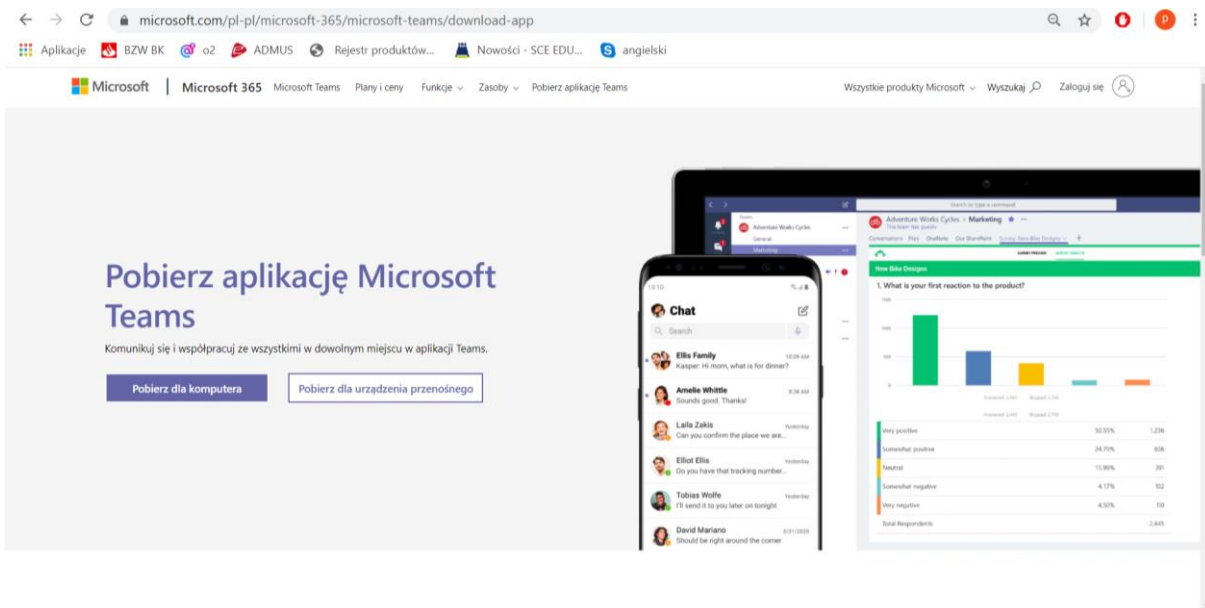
microsoft.com/pl-pl/microsoft-365/microsoft-teams/download-app

Aplikacje BZW BK o2 ADMUS Rejestr produktów... Nowości - SCE EDU... angielski

Microsoft | Microsoft 365 Microsoft Teams Plany i ceny Funkcje Zasoby Pobierz aplikację Teams Wszystkie produkty Microsoft Wyszukaj Zaloguj się

Pobierz aplikację Microsoft Teams

Komunikuj się i współpracuj ze wszystkimi w dowolnym miejscu w aplikacji Teams.

Pobierz dla komputera

Pobierz dla urządzenia przenośnego

Adventure Works Cycles > Marketing

Conversations Files OneNote Our SharePoint Survey: New Bike Designs

New Bike Designs

1. What is your first reaction to the product?

| | | |
|---|---|---|
| Very positive | 50.55% | 1,236 |
| Somewhat positive | 24.79% | 606 |
| Neutral | 15.99% | 391 |
| Somewhat negative | 4.17% | 102 |
| Very negative | 4.50% | 110 |
| Total Respondents | | 2,445 |

Adventure Works Cycles

General

Marketing

10:10

Chat

Search

Ellis Family 10:09 AM
Kasper: Hi mom, what is for dinner?

Amelie Whittle 8:38 AM
Sounds good. Thanks!

Laila Zakis Yesterday
Can you confirm the place we are...

Elliot Ellis Yesterday
Do you have that tracking number...

Tobias Wolfe Yesterday
I'll send it to you later on tonight

David Mariano 3/31/2020
Should be right around the corner